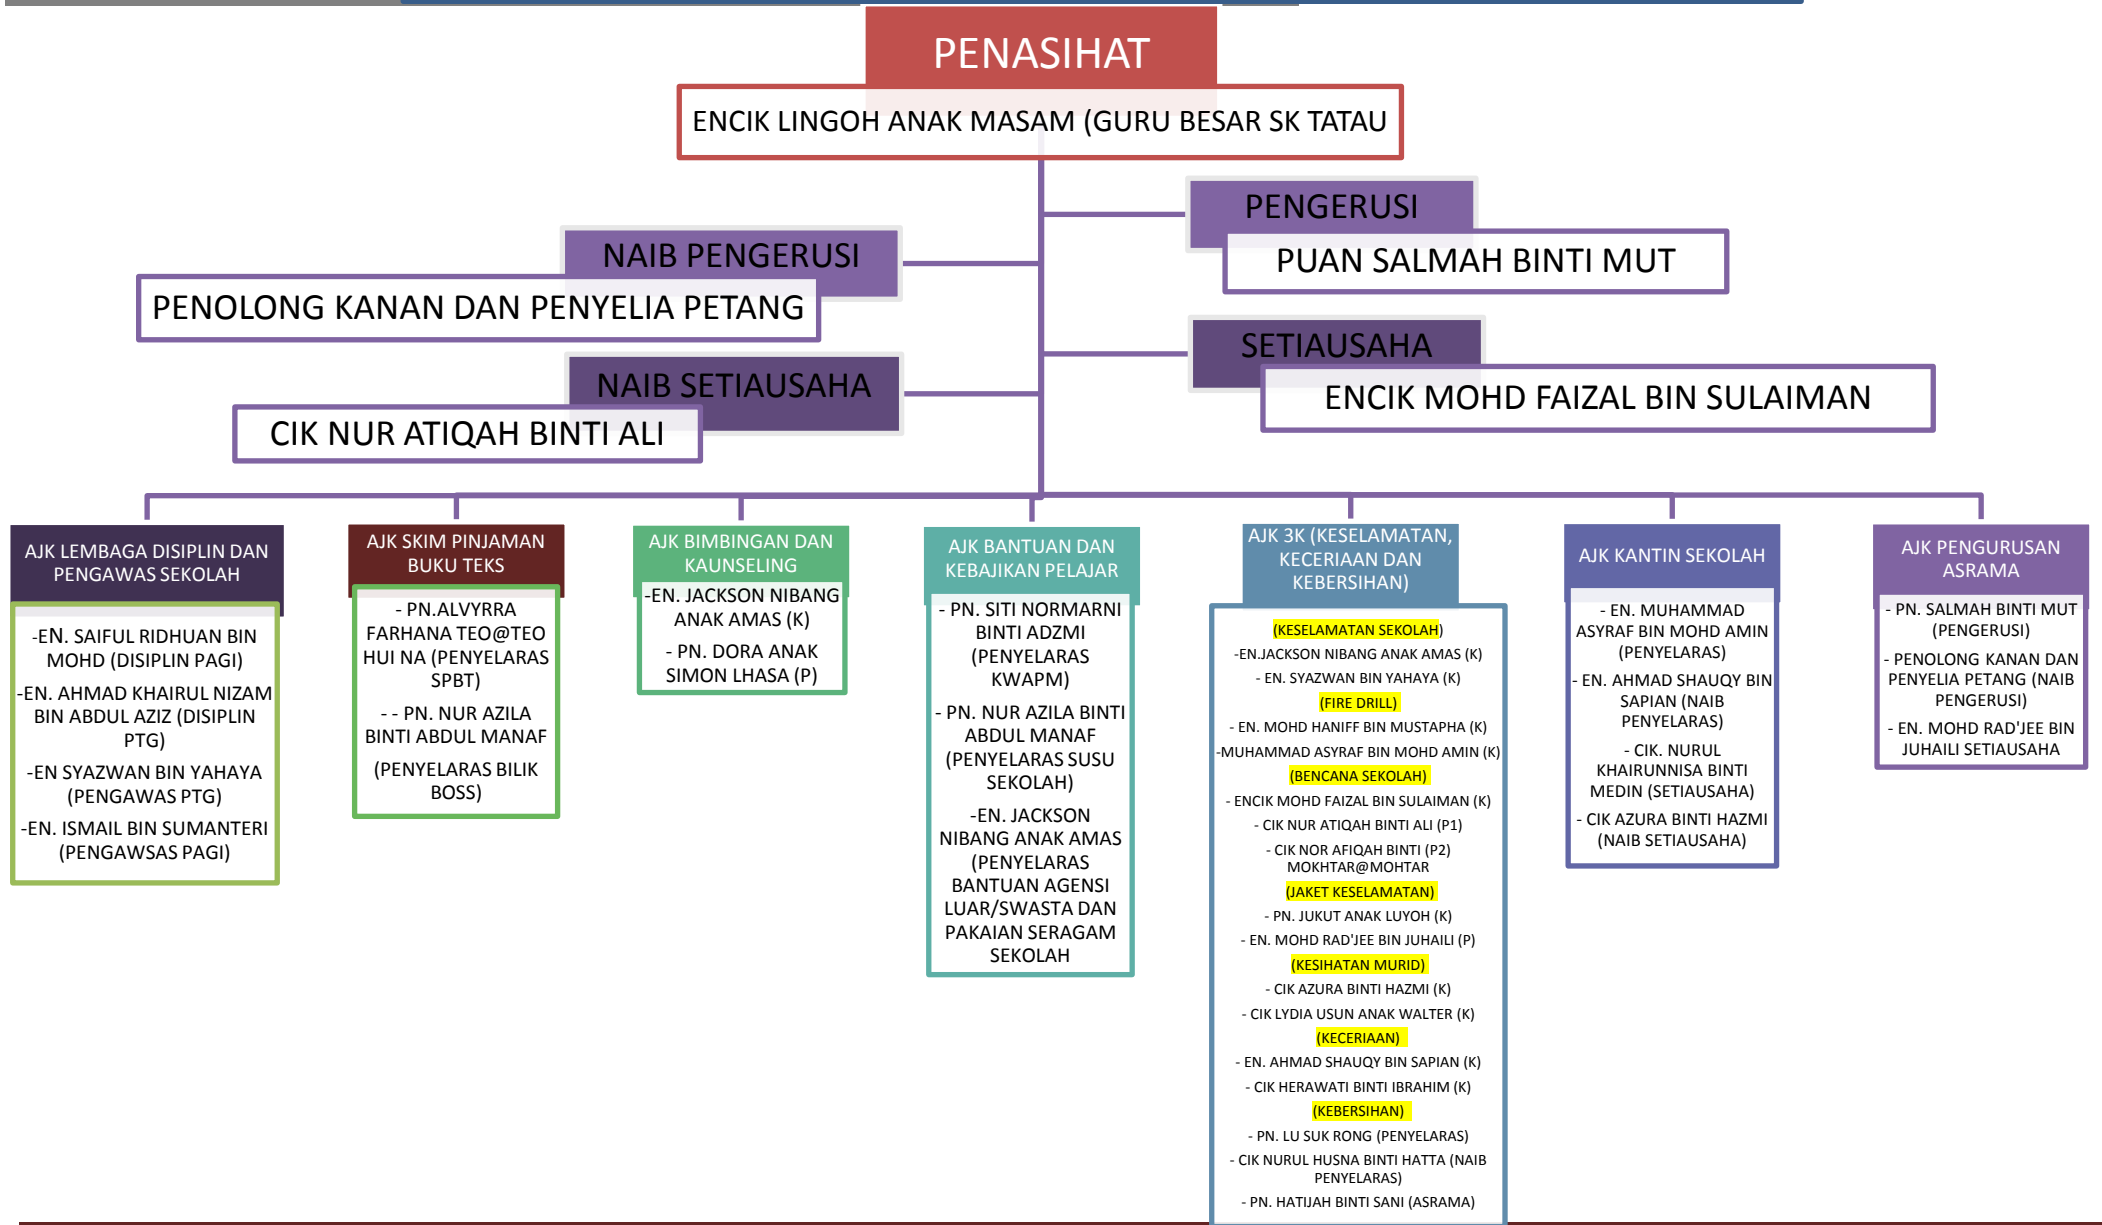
PENASIHAT

ENCIK LINGOH ANAK MASAM (GURU BESAR SK TATAU

PENGERUSI

PUAN SALMAH BINTI MUT

NAIB PENGERUSI

PENOLONG KANAN DAN PENYELIA PETANG

SETIAUSAHA

ENCIK MOHD FAIZAL BIN SULAIMAN

NAIB SETIAUSAHA

CIK NUR ATIQAH BINTI ALI

AJK LEMBAGA DISIPLIN DAN PENGAWAS SEKOLAH

-EN. SAIFUL RIDHUAN BIN MOHD (DISIPLIN PAGI)

-EN. AHMAD KHAIRUL NIZAM BIN ABDUL AZIZ (DISIPLIN PTG)

-EN SYAZWAN BIN YAHAYA (PENGAWAS PTG)

-EN. ISMAIL BIN SUMANTERI (PENGAWSAS PAGI)

AJK SKIM PINJAMAN BUKU TEKS

- PN.ALVYRRA FARHANA TEO@TEO HUI NA (PENYELARAS SPBT)

- - PN. NUR AZILA BINTI ABDUL MANAF

(PENYELARAS BILIK BOSS)

AJK BIMBINGAN DAN KAUNSELING

-EN. JACKSON NIBANG ANAK AMAS (K)

- PN. DORA ANAK SIMON LHASA (P)

AJK BANTUAN DAN KEBAJIKAN PELAJAR

- PN. SITI NORMARNI BINTI ADZMI (PENYELARAS KWAPM)

- PN. NUR AZILA BINTI ABDUL MANAF (PENYELARAS SUSU SEKOLAH)

-EN. JACKSON NIBANG ANAK AMAS (PENYELARAS BANTUAN AGENSI LUAR/SWASTA DAN PAKAIAN SERAGAM SEKOLAH

AJK 3K (KESELAMATAN, KECERIAAN DAN KEBERSIHAN)

(KESELAMATAN SEKOLAH)

-EN.JACKSON NIBANG ANAK AMAS (K)

- EN. SYAZWAN BIN YAHAYA (K)

(FIRE DRILL)

- EN. MOHD HANIFF BIN MUSTAPHA (K)

-MUHAMMAD ASYRAF BIN MOHD AMIN (K)

(BENCANA SEKOLAH)

- ENCIK MOHD FAIZAL BIN SULAIMAN (K)

- CIK NUR ATIQAH BINTI ALI (P1)

- CIK NOR AFIQAH BINTI (P2) MOKHTAR@MOHTAR

(JAKET KESELAMATAN)

- PN. JUKUT ANAK LUYOH (K)

- EN. MOHD RAD'JEE BIN JUHAILI (P)

(KESIHATAN MURID)

- CIK AZURA BINTI HAZMI (K)

- CIK LYDIA USUN ANAK WALTER (K)

(KECERIAAN)

- EN. AHMAD SHAUQY BIN SAPIAN (K)

- CIK HERAWATI BINTI IBRAHIM (K)

(KEBERSIHAN)

- PN. LU SUK RONG (PENYELARAS)

- CIK NURUL HUSNA BINTI HATTA (NAIB PENYELARAS)

- PN. HATIJAH BINTI SANI (ASRAMA)

AJK KANTIN SEKOLAH

- EN. MUHAMMAD ASYRAF BIN MOHD AMIN (PENYELARAS)

- EN. AHMAD SHAUQY BIN SAPIAN (NAIB PENYELARAS)

- CIK. NURUL KHAIRUNNISA BINTI MEDIN (SETIAUSAHA)

- CIK AZURA BINTI HAZMI (NAIB SETIAUSAHA)

AJK PENGURUSAN ASRAMA

- PN. SALMAH BINTI MUT (PENGERUSI)

- PENOLONG KANAN DAN PENYELIA PETANG (NAIB PENGERUSI)

- EN. MOHD RAD'JEE BIN JUHAILI SETIAUSAHA